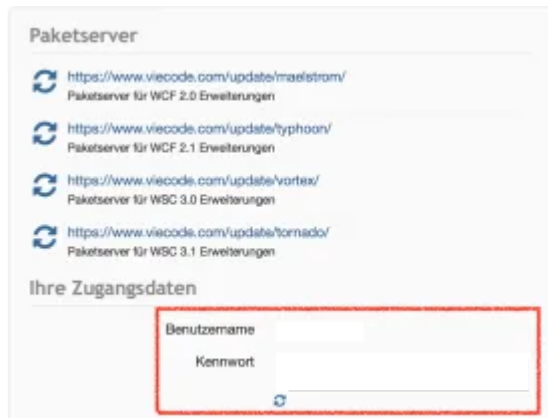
Paketserver

https://www.viecode.com/update/maelstrom/
Paketserver für WCF 2.0 Erweiterungen

https://www.viecode.com/update/typhoon/
Paketserver für WCF 2.1 Erweiterungen

https://www.viecode.com/update/vortex/
Paketserver für WSC 3.0 Erweiterungen

https://www.viecode.com/update/tornado/
Paketserver für WSC 3.1 Erweiterungen

Ihre Zugangsdaten

Benutzername

Kennwort